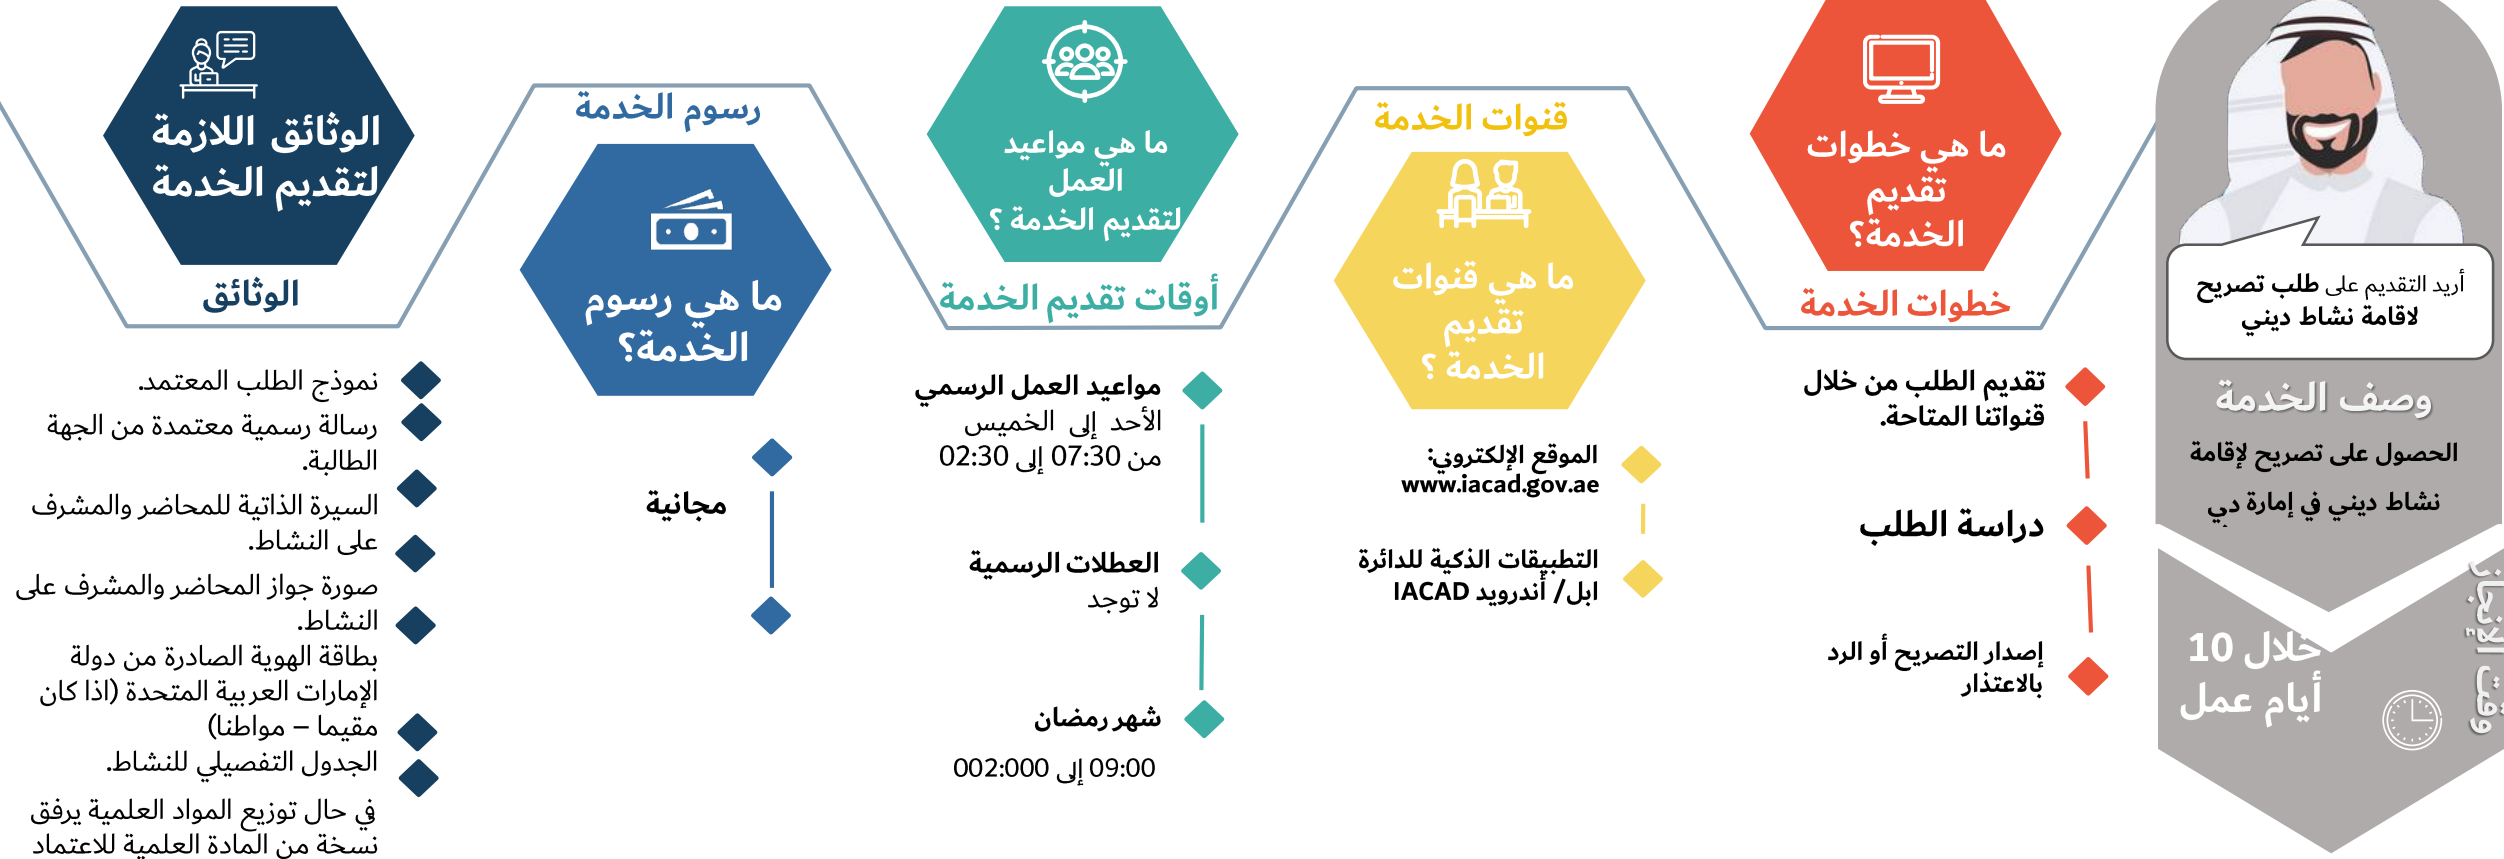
أريد التقديم على طلب تصريح لاقامة نشاط ديني

وصف الخدمة

الحصول على تصريح لإقامة نشاط ديني في إمارة دبي

خلال 10 أيام عمل

وقت الإنجاز

ما هي خطوات تقديم الخدمة؟

خطوات الخدمة

تقديم الطلب من خلال قنواتنا المتاحة.

دراسة الطلب

إصدار التصريح أو الرد بالاعتذار

قنوات الخدمة

ما هي قنوات تقديم الخدمة ؟

الموقع الإلكتروني: www.iacad.gov.ae

التطبيقات الذكية للدائرة ابل / أندرويد IACAD

ما هي مواعيد العمل لتقديم الخدمة ؟

أوقات تقديم الخدمة

مواعيد العمل الرسمي
الأحد إلى الخميس
من 07:30 إلى 02:30

العطلات الرسمية
لا توجد

شهر رمضان
09:00 إلى 002:000

رسوم الخدمة

ما هي رسوم الخدمة؟

مجانية

الوثائق اللازمة لتقديم الخدمة

الوثائق

نموذج الطلب المعتمد.

رسالة رسمية معتمدة من الجهة الطالبة.

السيرة الذاتية للمحاضر والمشرف على النشاط.

صورة جواز المحاضر والمشرف على النشاط.

بطاقة الهوية الصادرة من دولة الإمارات العربية المتحدة (اذا كان مقيما – مواطنا)

الجدول التفصيلي للنشاط.

في حال توزيع المواد العلمية يرفق نسخة من المادة العلمية للاعتماد